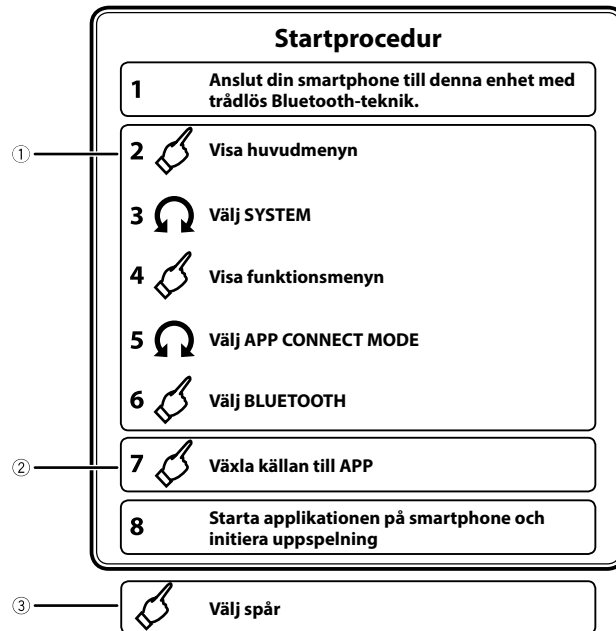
Startprocedur

1 Anslut din smartphone till denna enhet med trådlös Bluetooth-teknik.

①

2 Visa huvudmenyn

3 Välj SYSTEM

4 Visa funktionsmenyn

5 Välj APP CONNECT MODE

6 Välj BLUETOOTH

②

7 Växla källan till APP

8 Starta applikationen på smartphone och initiera uppspelning

③

Välj spår